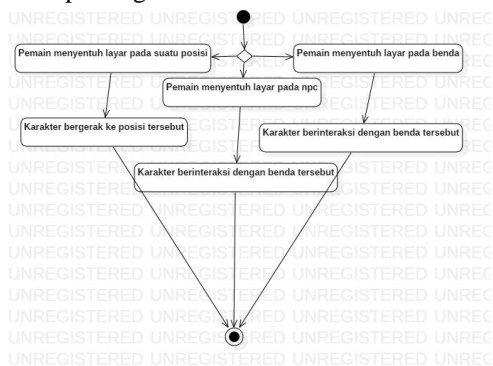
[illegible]pengg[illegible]

UNREGISTERED UNREGISTERED UNREGISTERED UNREGISTERED

Pemain menyentuh layar pada suatu posisi

Pemain menyentuh layar pada benda

Pemain menyentuh layar pada npc

Karakter bergerak ke posisi tersebut

Karakter berinteraksi dengan benda tersebut

Karakter berinteraksi dengan benda tersebut